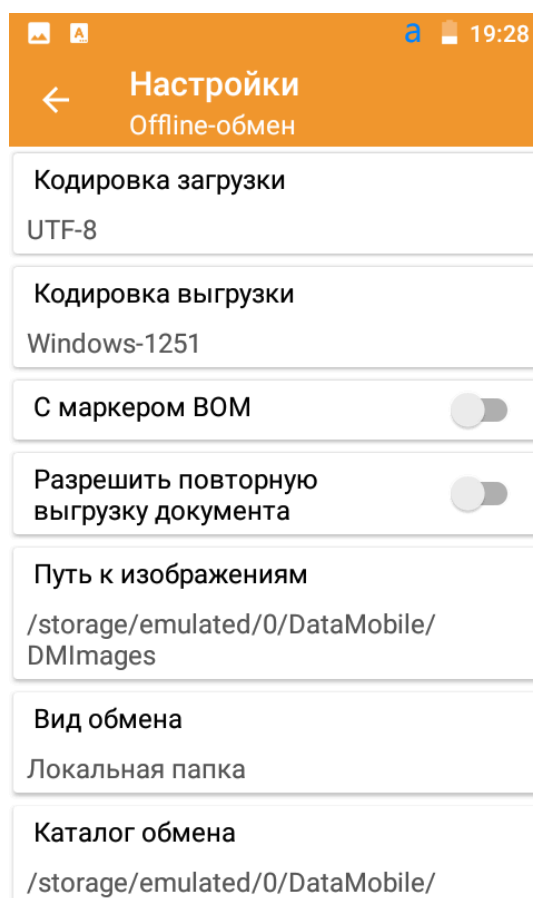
a 19:28

Настройки
Offline-обмен

Кодировка загрузки
UTF-8

Кодировка выгрузки
Windows-1251

С маркером BOM

Разрешить повторную выгрузку документа

Путь к изображениям
/storage/emulated/0/DataMobile/DMImages

Вид обмена
Локальная папка

Каталог обмена
/storage/emulated/0/DataMobile/